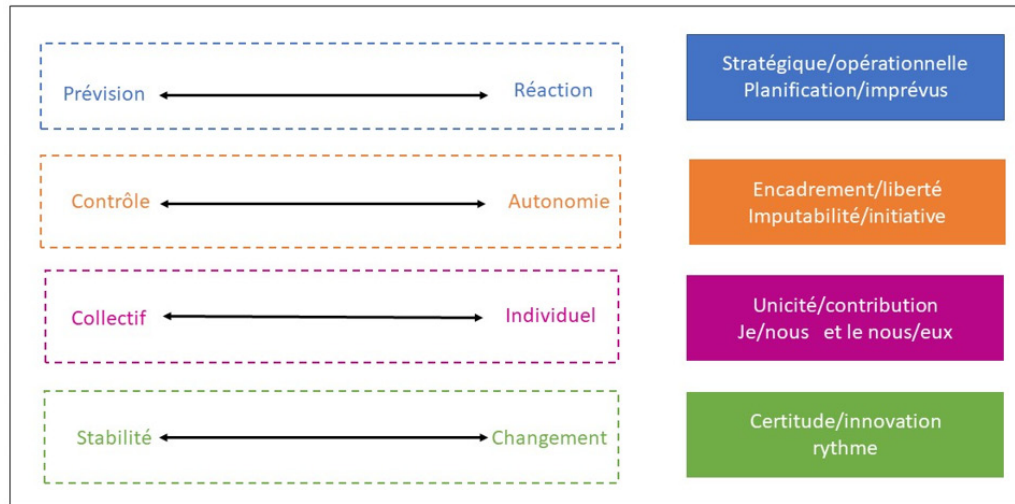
Prévision Réaction

Stratégique/opérationnelle
Planification/imprévus

Contrôle Autonomie

Encadrement/liberté
Imputabilité/initiative

Collectif Individuel

Unicité/contribution
Je/nous et le nous/eux

Stabilité Changement

Certitude/innovation
rythme